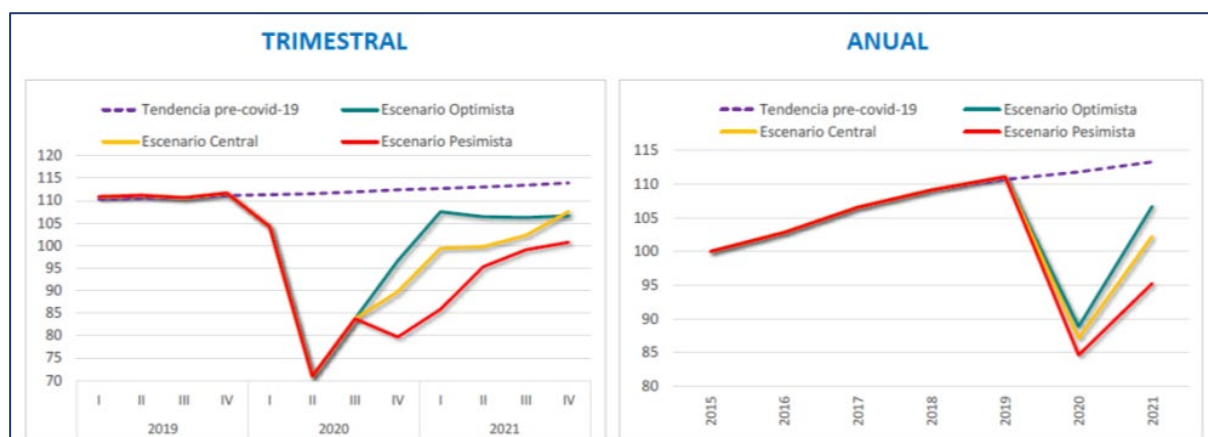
TRIMESTRAL

Tendencia pre-covid-19
Escenario Optimista
Escenario Central
Escenario Pesimista

120
115
110
105
100
95
90
85
80
75
70

I II III IV I II III IV I II III IV
2019 2020 2021

ANUAL

Tendencia pre-covid-19
Escenario Optimista
Escenario Central
Escenario Pesimista

115
110
105
100
95
90
85
80

2015 2016 2017 2018 2019 2020 2021